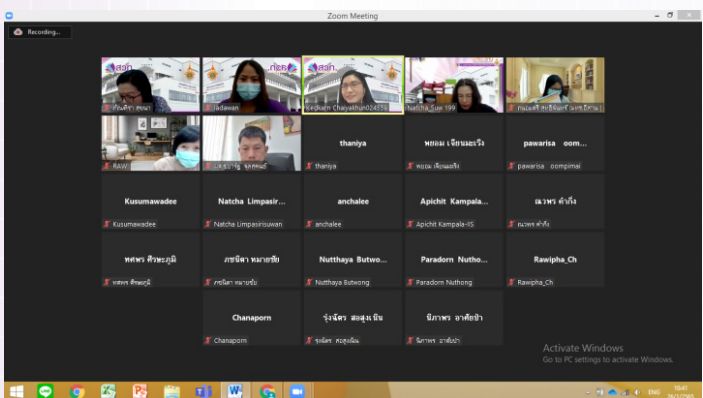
Zoom Meeting

Recording...

สอท

ศรัณทิพา สมนา

Jadawan

Kedkaen Chaiyakhun02455

Natcha_Suw 199

กมลลดา สุขสิริมงคล (แพร-มีความ)

RAWI

นพรัฐ จุลพงษ์

thaniya

thaniya

พยอม เจียนละเร็ว

พยอม เจียนละเร็ว

pawarisa oom...

pawarisa oompimai

Kusumawadee

Kusumawadee

Natcha Limpasir...

Natcha Limpasirisuwan

anchalee

anchalee

Apichit Kampala...

Apichit Kampala-IIS

ฌวพร คำกึ่ง

ฌวพร คำกึ่ง

ทศพร ศิระภูมิ

ทศพร ศิระภูมิ

ภชนิดา หมายชัย

ภชนิดา หมายชัย

Nutthaya Butwo...

Nutthaya Butwong

Paradorn Nutho...

Paradorn Nuthong

Rawipha_Ch

Rawipha_Ch

Chanaporn

Chanaporn

รุ่งนัดรา สอดสุงเนิน

รุ่งนัดรา สอดสุงเนิน

นิภาพร อาศัยข้า

นิภาพร อาศัยข้า

Activate Windows
Go to PC settings to activate Windows.

ENG 10:41